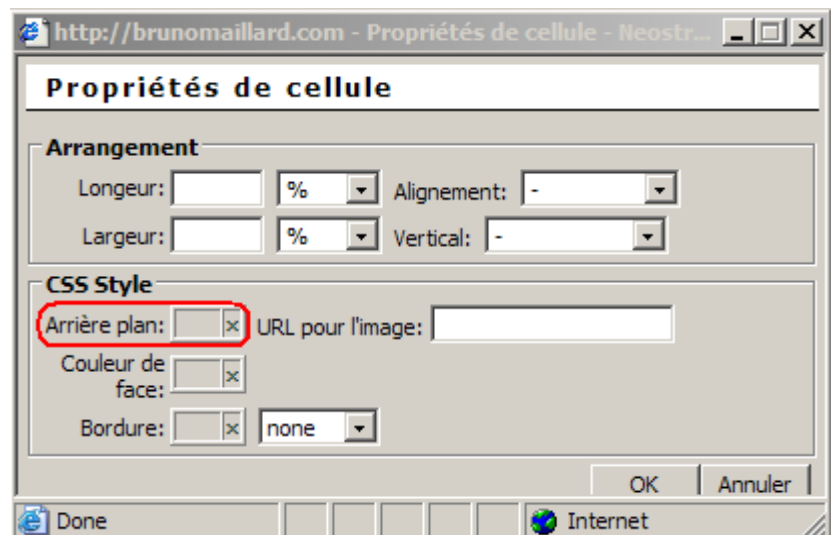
http://brunomaillard.com - Propriétés de cellule - Neostr...

Propriétés de cellule

Arrangement

Longeur: % Alignement: -

Largeur: % Vertical: -

CSS Style

Arrière plan: URL pour l'image:

Couleur de face:

Bordure: none

OK Annuler

Done Internet